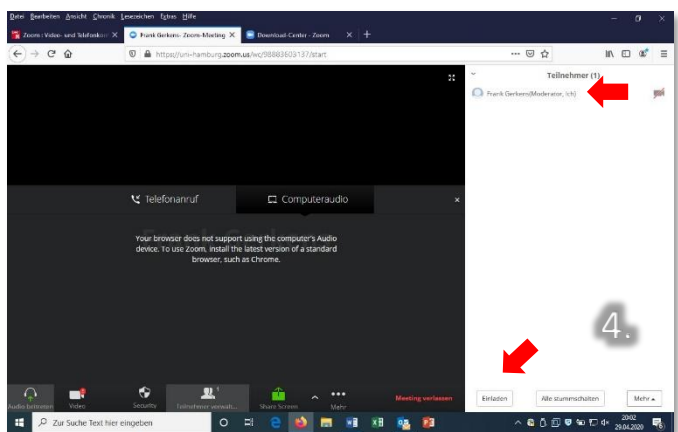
Datei Bearbeiten Ansicht Chronik Lesezeichen Extras Hilfe

Zoom: Video- und Telefonkonf ×
Frank Gerkens- Zoom-Meeting ×
Download-Center - Zoom ×
+

https://uni-hamburg.zoom.us/wc/98883603137/start

Teilnehmer (1)

Frank Gerkens(Moderator, Ich)

Telefonanruf
Computeraudio

Your browser does not support using the computer's Audio device. To use Zoom, install the latest version of a standard browser, such as Chrome.

4.

Audio beitreten
Video
Security
Teilnehmer verwalt...
Share Screen
Mehr
Meeting verlassen

Einladen
Alle stummschalten
Mehr

Zur Suche Text hier eingeben

20:02
29.04.2020